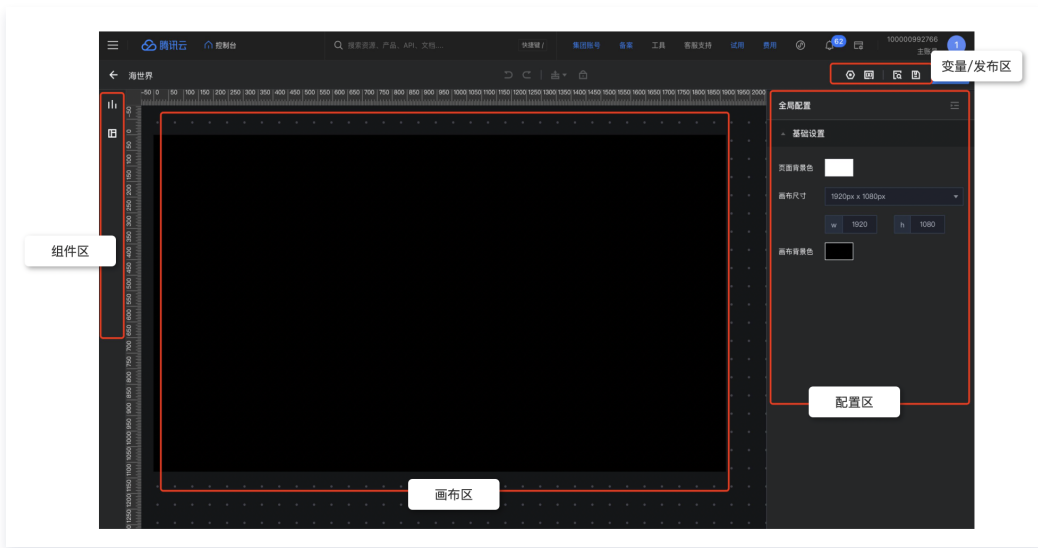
腾讯云 控制台 搜索资源、产品、API、文档... 快捷键 / 集团账号 备案 工具 客服支持 试用 费用 62 100000992766 主账号 1

海世界

变量/发布区

-50 0 50 100 150 200 250 300 350 400 450 500 550 600 650 700 750 800 850 900 950 1000 1050 1100 1150 1200 1250 1300 1350 1400 1450 1500 1550 1600 1650 1700 1750 1800 1850 1900 1950 2000

全局配置

基础设置

页面背景色

画布尺寸 1920px x 1080px

w 1920 h 1080

画布背景色

组件区

配置区

画布区